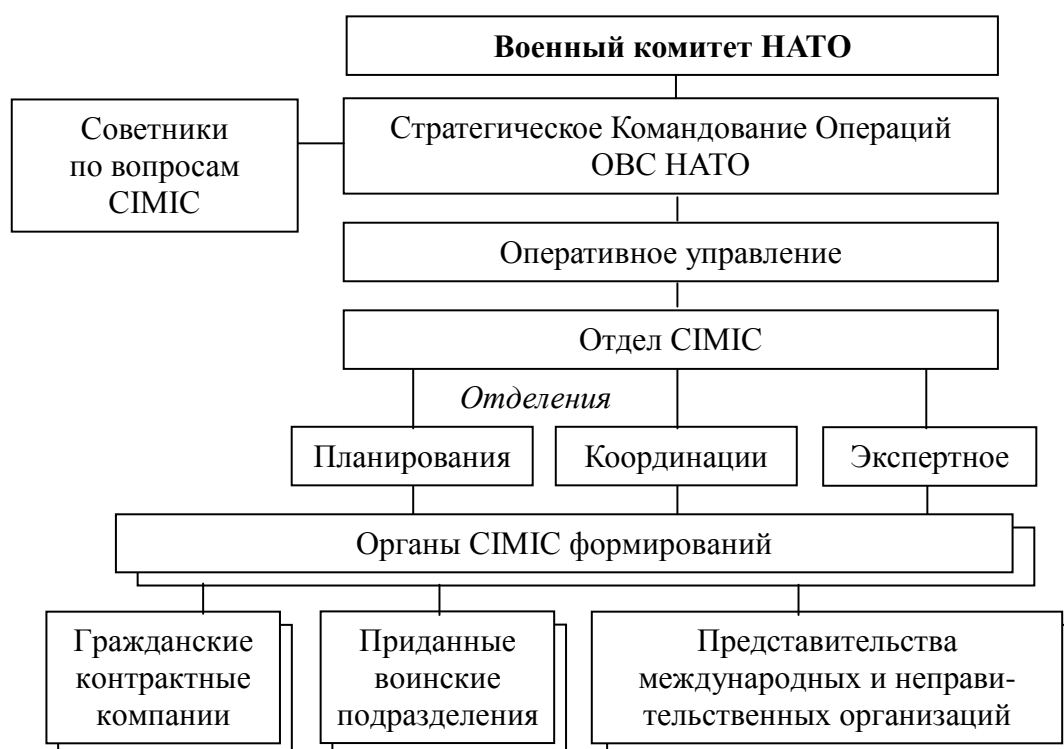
Военный комитет НАТО

Советники по вопросам CIMIC

Стратегическое Командование Операций ОВС НАТО

Оперативное управление

Отдел CIMIC

Отделения

Планирования

Координации

Экспертное

Органы CIMIC формирований

Гражданские контрактные компании

Приданные воинские подразделения

Представительства международных и неправительственных организаций